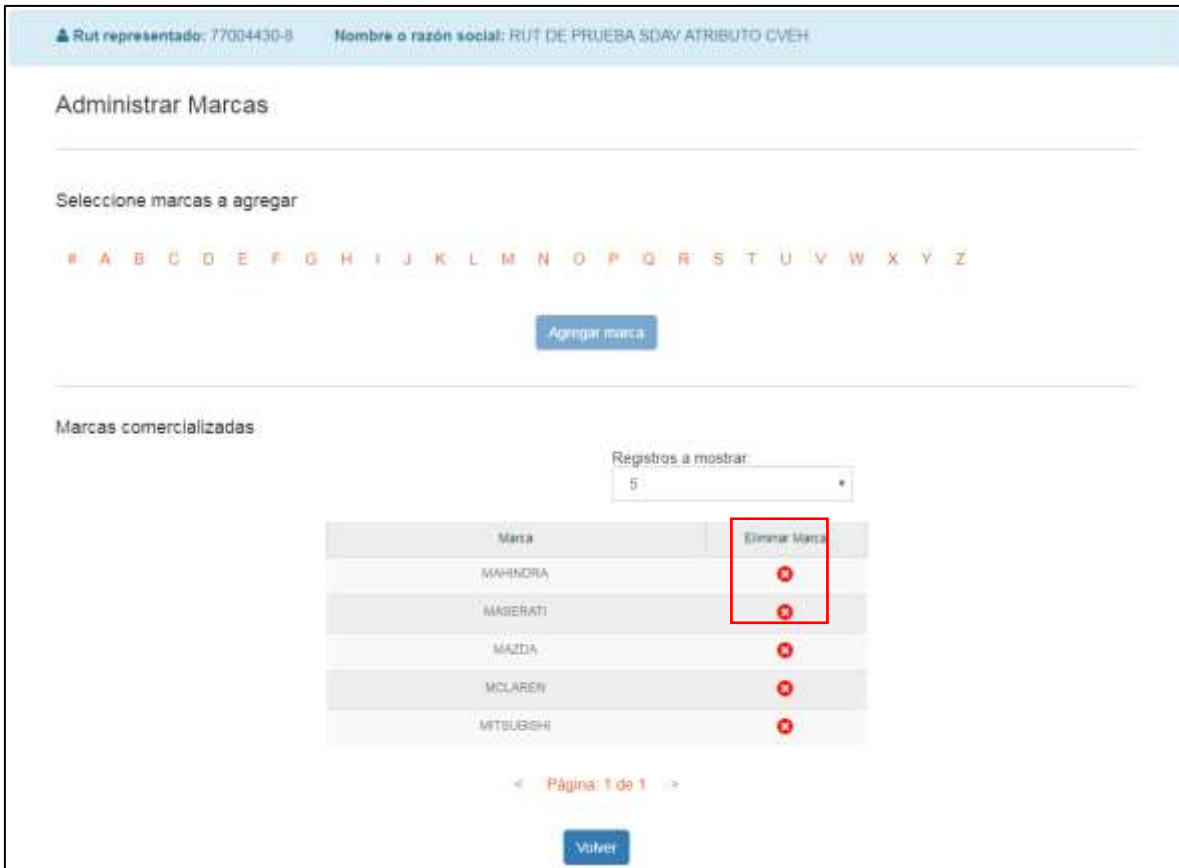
Rut representado: 77004430-8 Nombre o razón social: RUT DE PRUEBA SDAV ATRIBUTO CVEH

Administrar Marcas

Seleccione marcas a agregar

# A B C D E F G H I J K L M N O P Q R S T U V W X Y Z

Agregar marca

Marcas comercializadas

Registros a mostrar:
5

| Marca | Eliminar Marca |
|---|---|
| MAHINDRA | |
| MASERATI | |
| MAZDA | |
| MCLAREN | |
| MITSUBISHI | |

< Página: 1 de 1 >

Volver